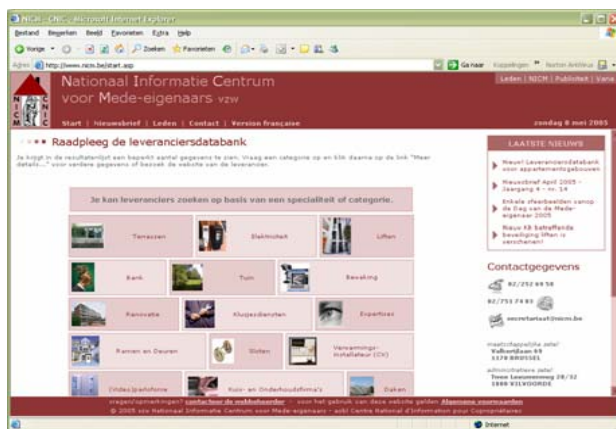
NICM - CNIC - Microsoft Internet Explorer

Bestand Bewerken Beeld Favorieten Extra Help

Vorige Zoeken Favorieten

Adres http://www.nicm.be/start.asp

Ga naar Koppelingen Norton AntiVirus

Leden | NICM | Publiciteit | Varia

Nationaal Informatie Centrum voor Mede-eigenaars vzw

Start | Nieuwsbrief | Leden | Contact | Version française

zondag 8 mei 2005

Raadpleeg de leveranciersdatabank

Je krijgt in de resultatenlijst een beperkt aantal gegevens te zien. Vraag een categorie op en klik daarna op de link "Meer details..." voor verdere gegevens of bezoek de website van de leverancier.

Je kan leveranciers zoeken op basis van een specialiteit of categorie.

| Terrassen | Elektriciteit | Liften |
|---|---|---|
| Bank | Tuin | Beveiking |
| Renovatie | Klusjesdiensten | Expertise |
| Ramen en Deuren | Sloten | Verwarmingsinstallateur (CV) |
| Video/parlofonie | Kuis- en Onderhoudsfirma's | Daken |

LAATSTE NIEUWS

Nieuw! Leveranciersdatabank voor appartementsgebouwen

Nieuwsbrief April 2005 - Jaargang 4 - nr. 14

Enkele afbeeldingen vanop de Dag van de Mede-eigenaar 2005

Nieuw KB betreffende beveiliging liften is verschenen!

Contactgegevens

02/252 69 58

02/753 74 89

secretariaat@nicm.be

maatschappelijke zetel Volkerdlaan 69 1170 BRUSSEL

administratieve zetel Toon Leeuwenweg 28/32 1800 VILVOORDE

vragen/opmerkingen? contacteer de webbeheerder - voor het gebruik van deze website gelden Algemene voorwaarden

© 2005 vzw Nationaal Informatie Centrum voor Mede-eigenaars - asbl Centre National d'Information pour Copropriétaires

Internet